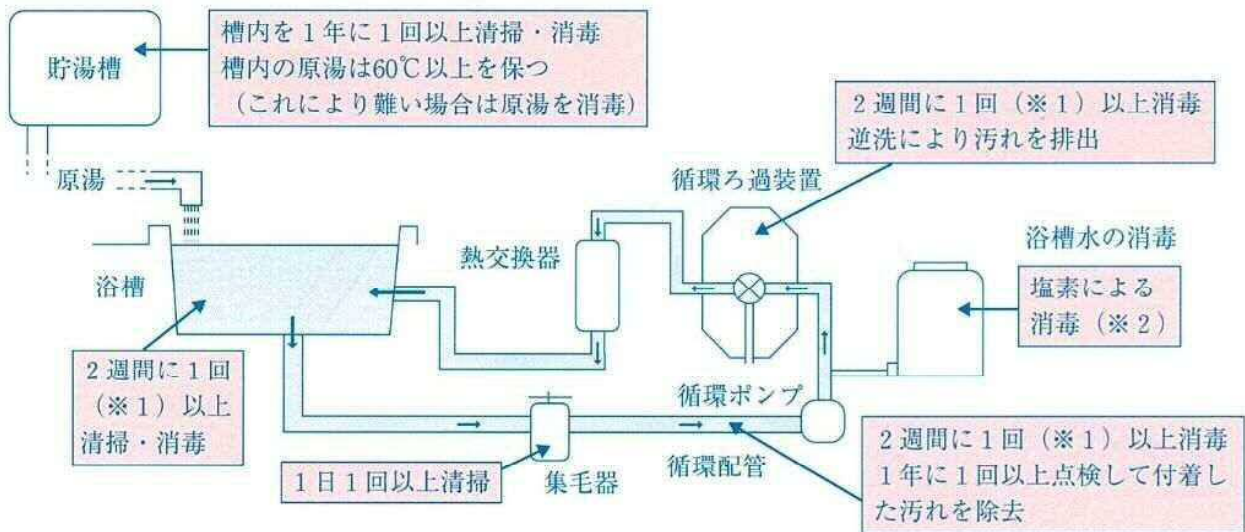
貯湯槽

槽内を１年に１回以上清掃・消毒
槽内の原湯は60℃以上を保つ
（これにより難い場合は原湯を消毒）

２週間に１回（※１）以上消毒
逆洗により汚れを排出

原湯

循環ろ過装置

浴槽水の消毒

熱交換器

浴槽

塩素による
消毒（※２）

２週間に１回
（※１）以上
清掃・消毒

循環ポンプ

２週間に１回（※１）以上消毒
１年に１回以上点検して付着した汚れを除去

１日１回以上清掃

集毛器

循環配管